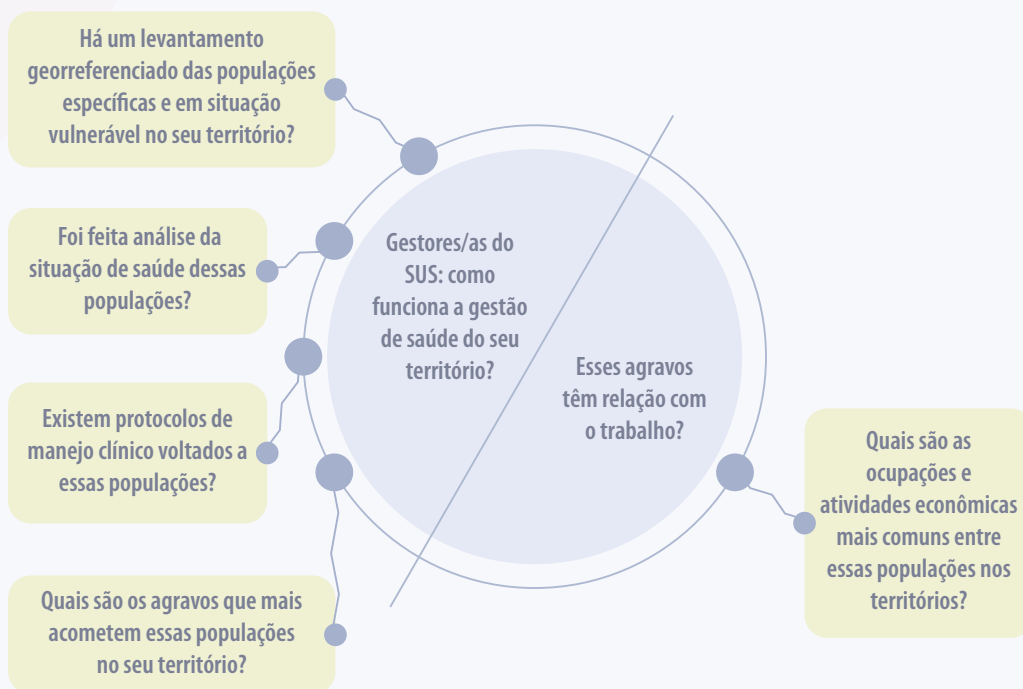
Há um levantamento georreferenciado das populações específicas e em situação vulnerável no seu território?

Foi feita análise da situação de saúde dessas populações?

Existem protocolos de manejo clínico voltados a essas populações?

Quais são os agravos que mais acometem essas populações no seu território?

Gestores/as do SUS: como funciona a gestão de saúde do seu território?

Esses agravos têm relação com o trabalho?

Quais são as ocupações e atividades econômicas mais comuns entre essas populações nos territórios?